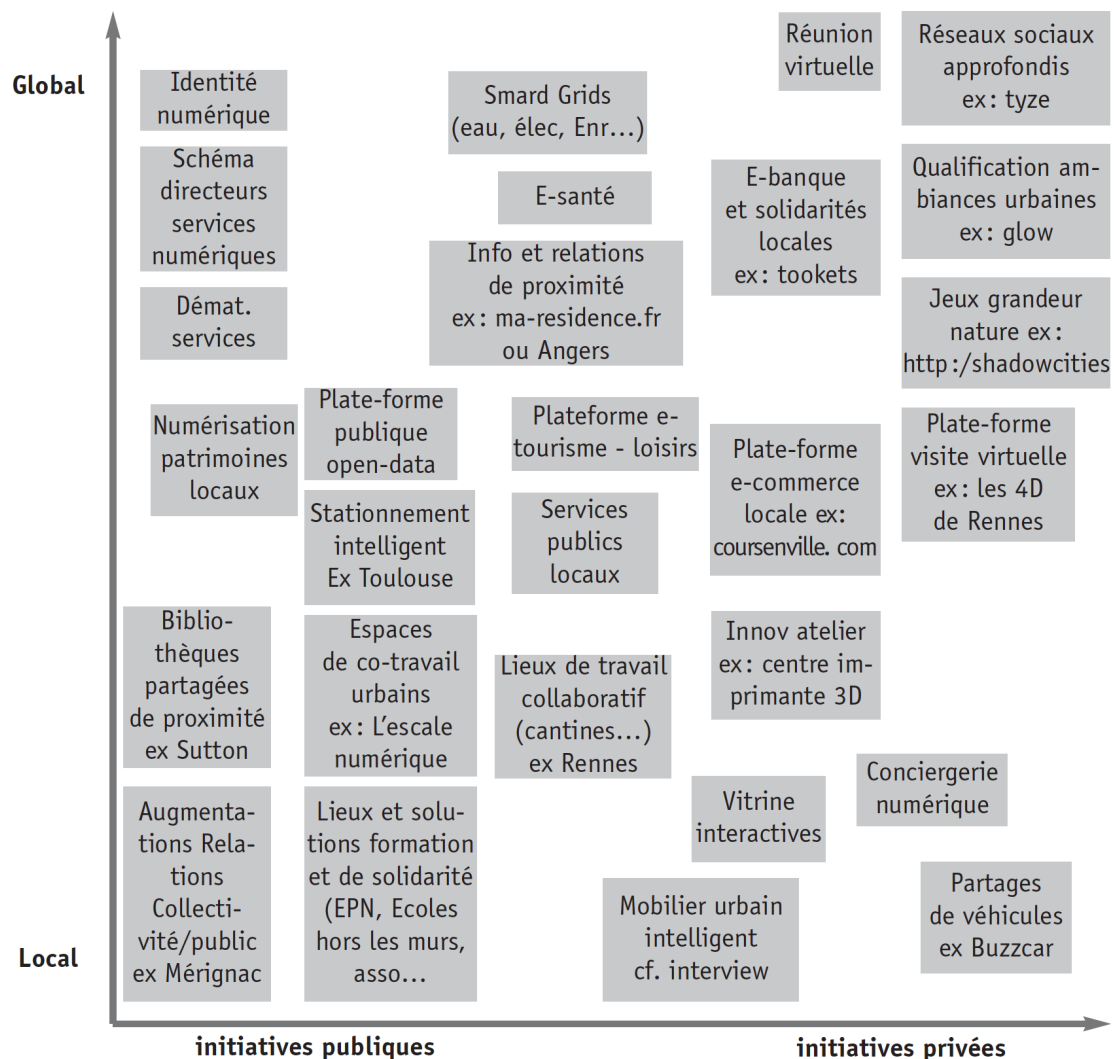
Global

Local

Identité numérique

Schéma directeurs services numériques

Démat. services

Smard Grids (eau, élec, Enr…)

E-santé

Info et relations de proximité ex: ma-residence.fr ou Angers

Réunion virtuelle

Réseaux sociaux approfondis ex: tyze

E-banque et solidarités locales ex: tookets

Qualification ambiances urbaines ex: glow

Jeux grandeur nature ex: http:/shadowcities

Numérisation patrimoines locaux

Plate-forme publique open-data

Plateforme e-tourisme - loisirs

Plate-forme e-commerce locale ex: coursenville. com

Plate-forme visite virtuelle ex: les 4D de Rennes

Stationnement intelligent Ex Toulouse

Services publics locaux

Bibliothèques partagées de proximité ex Sutton

Espaces de co-travail urbains ex: L'escale numérique

Lieux de travail collaboratif (cantines…) ex Rennes

Innov atelier ex: centre imprimante 3D

Conciergerie numérique

Vitrine interactives

Augmentations Relations Collectivité/public ex Mérignac

Lieux et solutions formation et de solidarité (EPN, Ecoles hors les murs, asso…

Mobilier urbain intelligent cf. interview

Partages de véhicules ex Buzzcar

initiatives publiques

initiatives privées